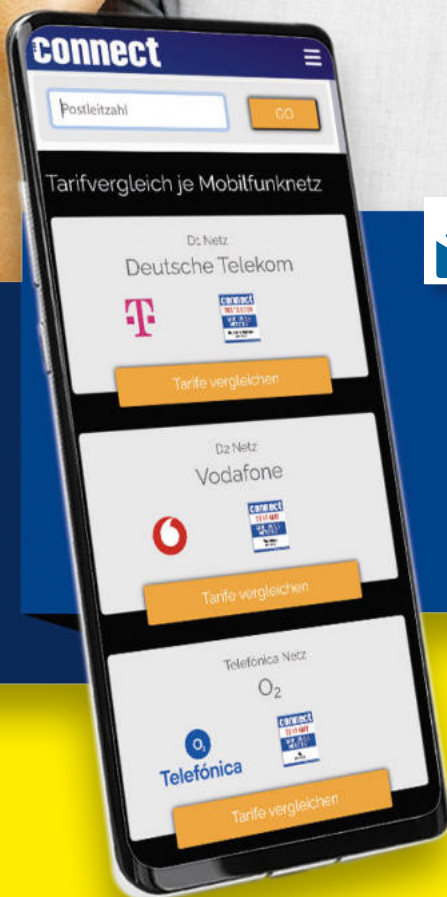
connect

Postleitzahl

GO

Tarifvergleich je Mobilfunknetz

D1 Netz

Deutsche Telekom

connect

Tarife vergleichen

D2 Netz

Vodafone

connect

Tarife vergleichen

Telefónica Netz

O2

connect

Telefónica

Tarife vergleichen